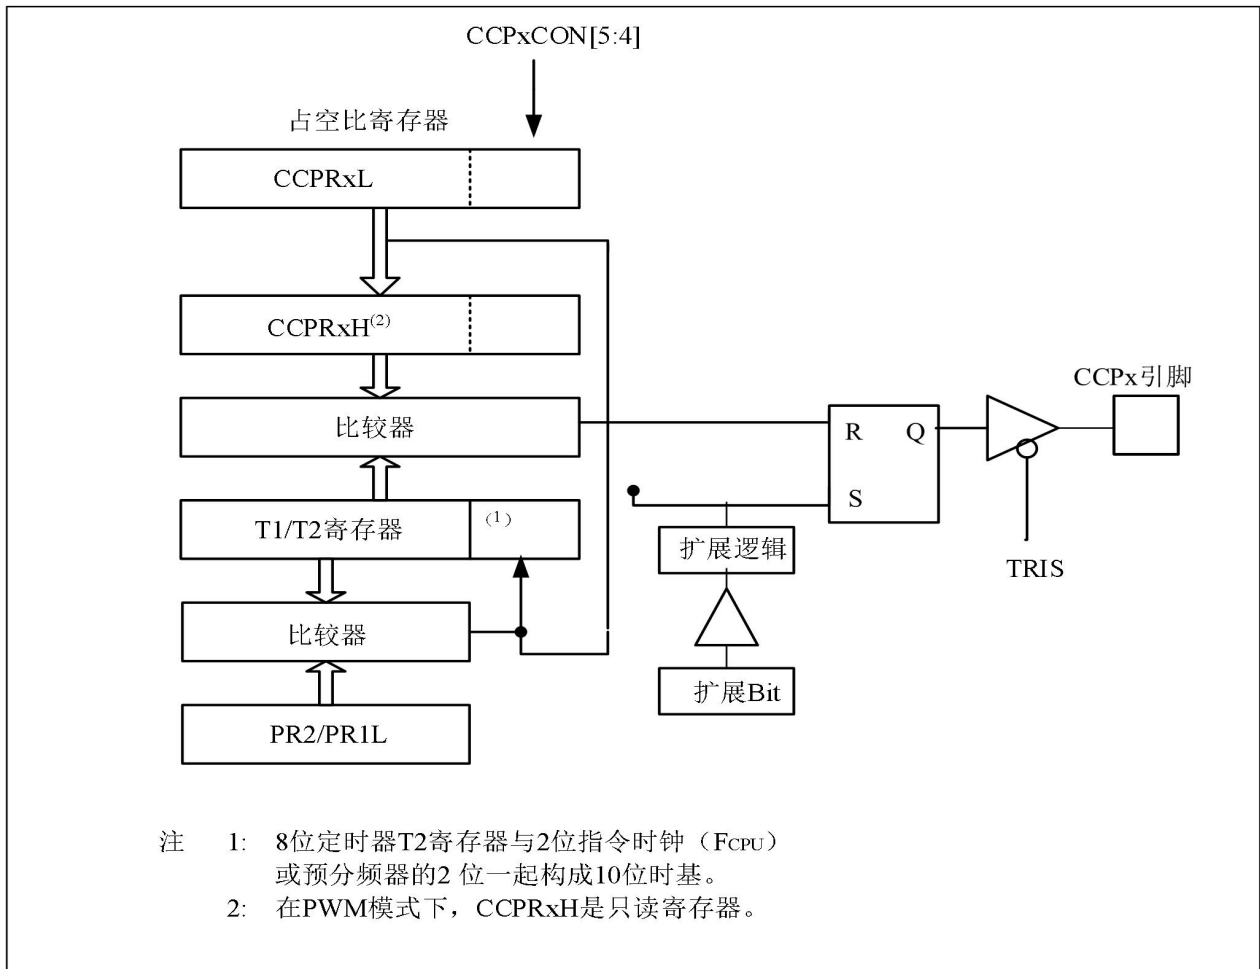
CCPxCON[5:4]

占空比寄存器

CCPRxL

CCPRxH$^{(2)}$

比较器

T1/T2寄存器

(1)

比较器

PR2/PR1L

R

Q

S

扩展逻辑

扩展Bit

CCPx引脚

TRIS

注 1: 8位定时器T2寄存器与2位指令时钟（FCPU）或预分频器的2 位一起构成10位时基。
2: 在PWM模式下，CCPRxH是只读寄存器。